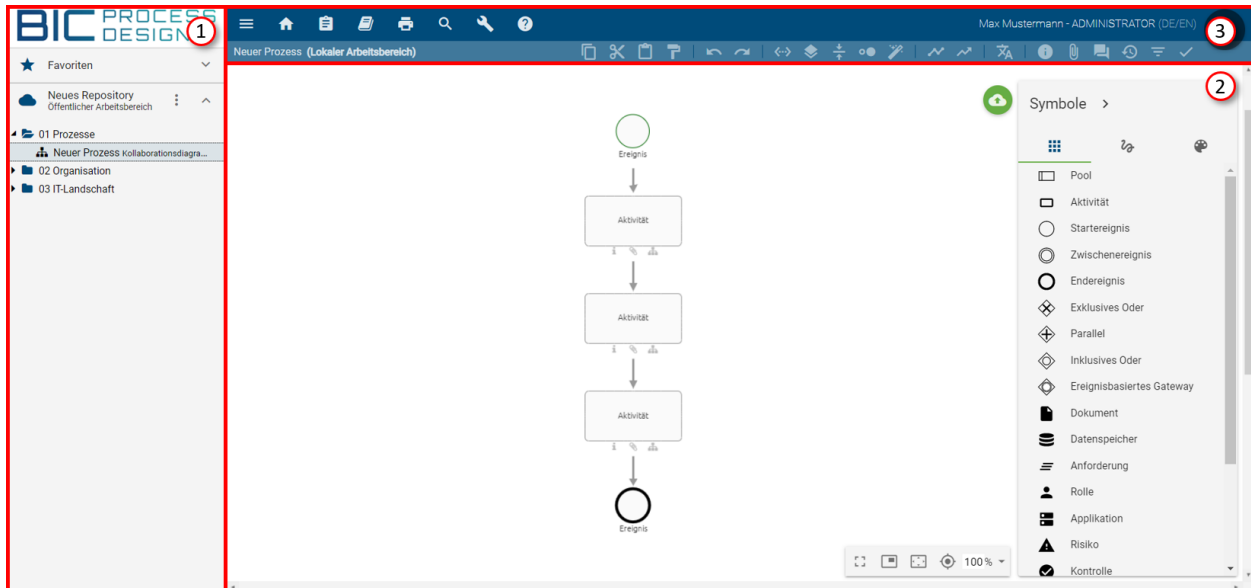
BIC PROCESS DESIGN
1
Max Mustermann - ADMINISTRATOR (DE/EN)
3
Neuer Prozess (Lokaler Arbeitsbereich)
Favoriten
Neues Repository
Öffentlicher Arbeitsbereich
01 Prozesse
Neuer Prozess Kollaborationsdiagra...
02 Organisation
03 IT-Landschaft
2
Ereignis
Aktivität
Aktivität
Aktivität
Ereignis
Symbole
Pool
Aktivität
Starterereignis
Zwischenereignis
Endereignis
Exklusives Oder
Parallel
Inklusives Oder
Ereignisbasiertes Gateway
Dokument
Datenspeicher
Anforderung
Rolle
Applikation
Risiko
Kontrolle
100 %